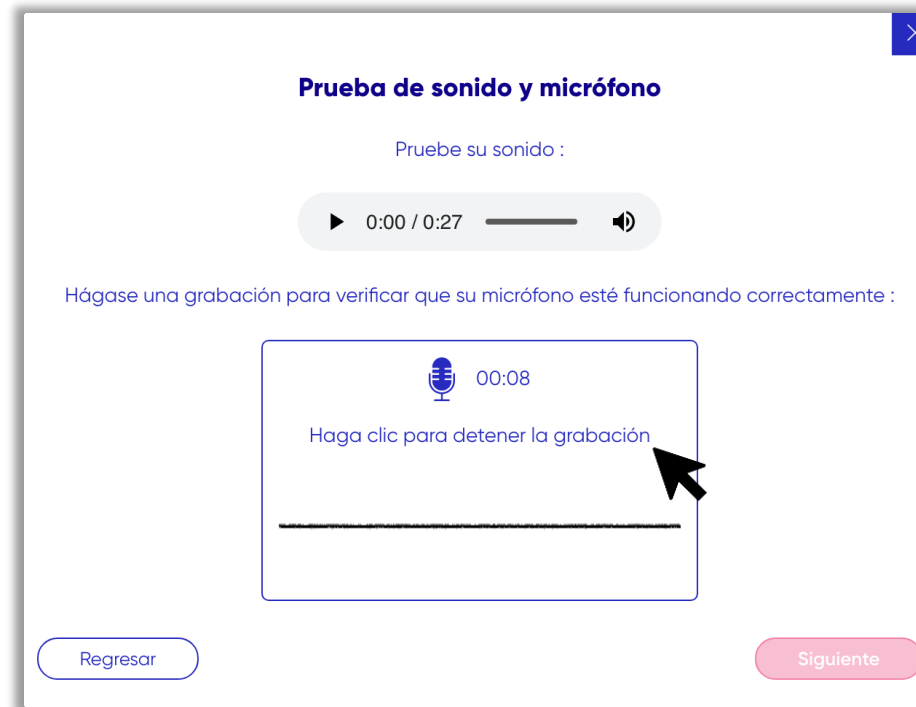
Prueba de sonido y micrófono

Pruebe su sonido :

0:00 / 0:27

Hágase una grabación para verificar que su micrófono esté funcionando correctamente :

00:08

Haga clic para detener la grabación

Regresar

Siguiente